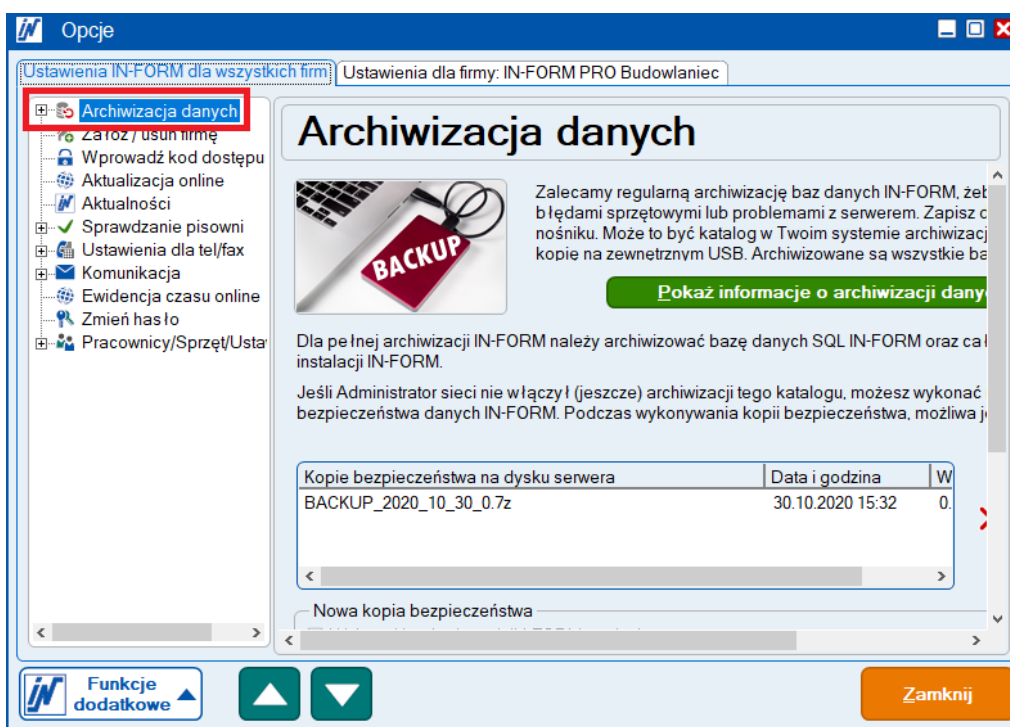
Opcje

Ustawienia IN-FORM dla wszystkich firm | Ustawienia dla firmy: IN-FORM PRO Budowlaniec

Archiwizacja danych
Załóż / usuń firmę
Wprowadź kod dostępu
Aktualizacja online
Aktualności
Sprawdzanie pisowni
Ustawienia dla tel/fax
Komunikacja
Ewidencja czasu online
Zmień hasło
Pracownicy/Sprzęt/Usta

Archiwizacja danych

BACKUP

Zalecamy regularną archiwizację baz danych IN-FORM, żeb błędami sprzętowymi lub problemami z serwerem. Zapisz c nośniku. Może to być katalog w Twoim systemie archiwizacj kopie na zewnetrznym USB. Archiwizowane są wszystkie ba

Pokaż informacje o archiwizacji dany

Dla pełnej archiwizacji IN-FORM należy archiwizować bazę danych SQL IN-FORM oraz cał instalacji IN-FORM.

Jeśli Administrator sieci nie włączył (jeszcze) archiwizacji tego katalogu, możesz wykonać bezpieczeństwa danych IN-FORM. Podczas wykonywania kopii bezpieczeństwa, możliwa j

| Kopie bezpieczeństwa na dysku serwera | Data i godzina | W |
|---|---|---|
| BACKUP_2020_10_30_0.7z | 30.10.2020 15:32 | 0. |

Nowa kopia bezpieczeństwa

Funkcje dodatkowe

Zamknij